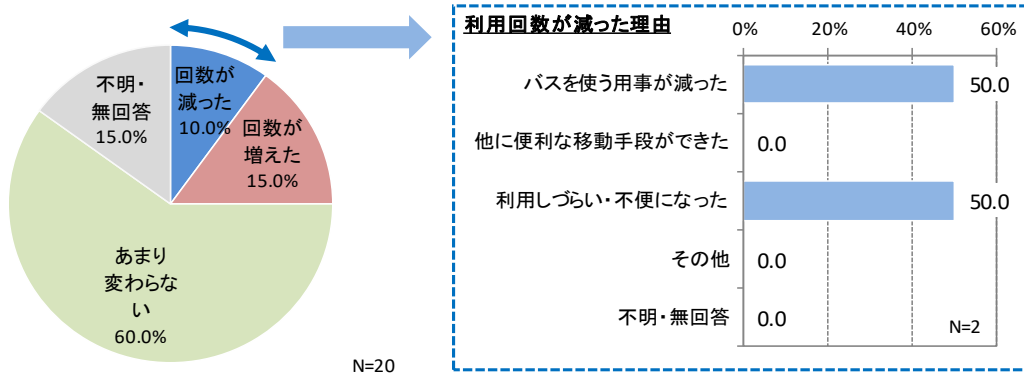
不明・無回答
15.0%

回数が減った
10.0%

回数が増えた
15.0%

あまり変わらない
60.0%

N=20

利用回数が減った理由

| | 0% | 20% | 40% | 60% |
|---|---|---|---|---|
| バスを使う用事が減った | 50.0 | | | |
| 他に便利な移動手段ができた | 0.0 | | | |
| 利用しづらい・不便になった | 50.0 | | | |
| その他 | 0.0 | | | |
| 不明・無回答 | 0.0 | | | |

N=2